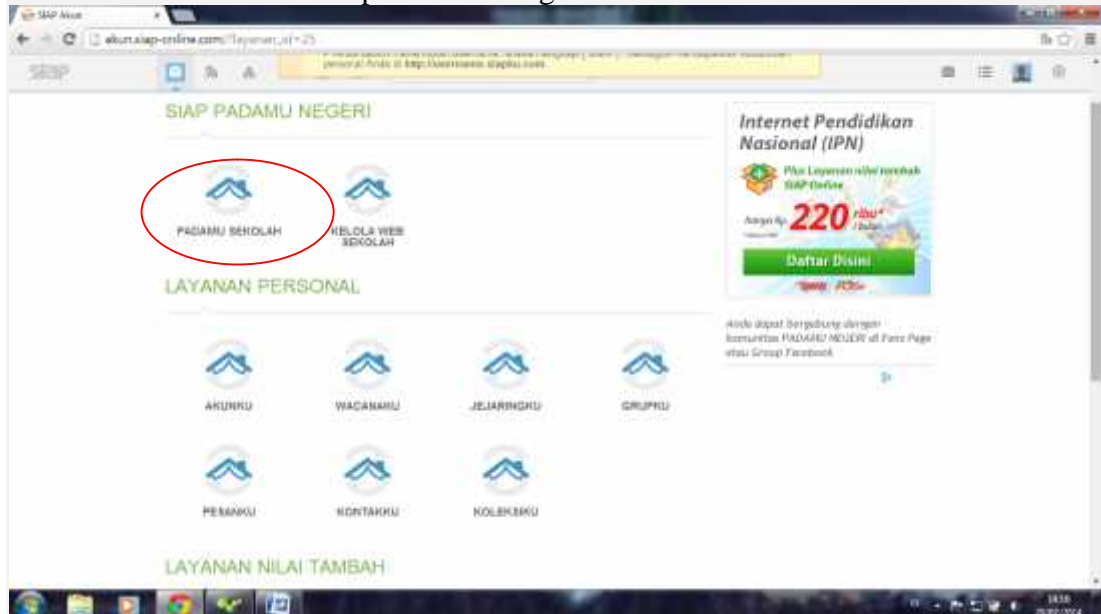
SIAP Akun

akun.siap-online.com/?layanan_id=25

SIAP

personal Anda di http://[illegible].siap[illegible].com

SIAP PADAMU NEGERI

PADAMU SEKOLAH

KELOLA WEB SEKOLAH

LAYANAN PERSONAL

AKUNKU

WACANAKU

JEJARINGKU

GRUPKU

PESANKU

KONTAKKU

KOLEKSIKU

LAYANAN NILAI TAMBAH

Internet Pendidikan Nasional (IPN)

Plus Layanan nilai tambah SIAP Online

Hanya Rp 220 ribu* /bulan

Daftar Disini

Anda dapat bergabung dengan komunitas PADAMU NEGERI di Fans Page atau Group Facebook

14:16